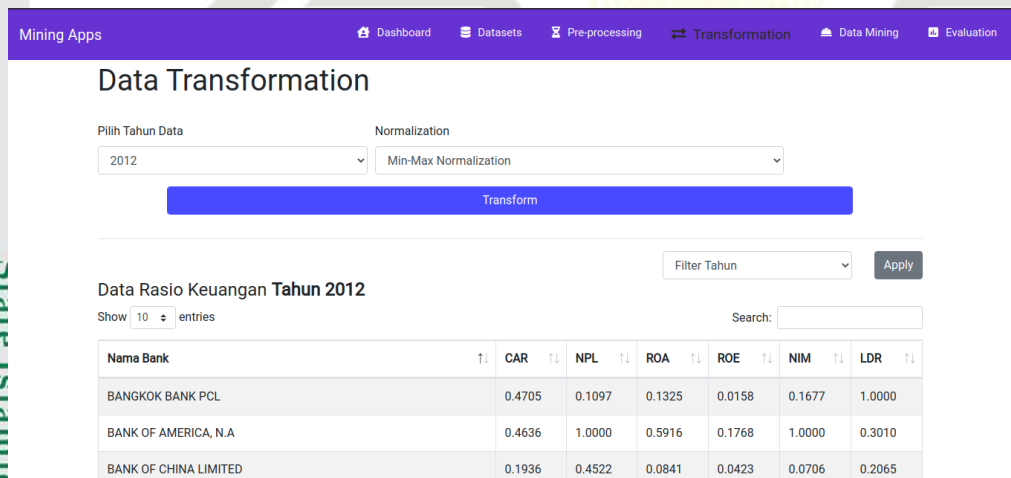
Mining Apps

Dashboard Datasets Pre-processing Transformation Data Mining Evaluation

Data Transformation

Pilih Tahun Data
2012

Normalization
Min-Max Normalization

Transform

Filter Tahun

Apply

Data Rasio Keuangan **Tahun 2012**

Show 10 entries

Search:

| Nama Bank | CAR | NPL | ROA | ROE | NIM | LDR |
|---|---|---|---|---|---|---|
| BANGKOK BANK PCL | 0.4705 | 0.1097 | 0.1325 | 0.0158 | 0.1677 | 1.0000 |
| BANK OF AMERICA, N.A | 0.4636 | 1.0000 | 0.5916 | 0.1768 | 1.0000 | 0.3010 |
| BANK OF CHINA LIMITED | 0.1936 | 0.4522 | 0.0841 | 0.0423 | 0.0706 | 0.2065 |